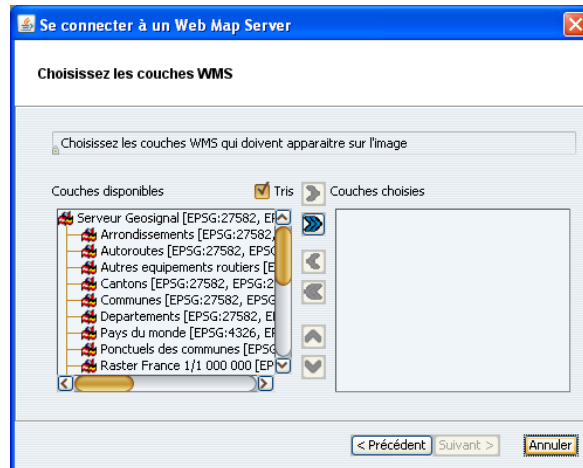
Se connecter à un Web Map Server

Choisissez les couches WMS

Choisissez les couches WMS qui doivent apparaitre sur l'image

Couches disponibles

Tris

Couches choisies

Serveur Geosignal [EPSG:27582, E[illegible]
Arrondissements [EPSG:27582,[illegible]
Autoroutes [EPSG:27582, EPS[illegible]
Autres equipements routiers [E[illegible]
Cantons [EPSG:27582, EPSG:2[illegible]
Communes [EPSG:27582, EPSG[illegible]
Departements [EPSG:27582, E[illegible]
Pays du monde [EPSG:4326, E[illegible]
Ponctuels des communes [EPSG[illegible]
Raster France 1/1 000 000 [EP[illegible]

< Précédent
Suivant >
Annuler